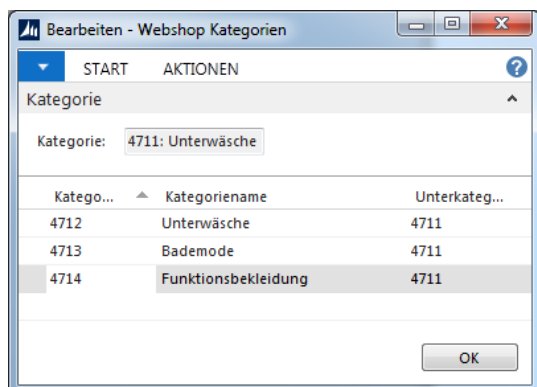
Bearbeiten - Webshop Kategorien

START AKTIONEN

Kategorie

Kategorie: 4711: Unterwäsche

| Katego... | Kategoriename | Unterkateg... |
|---|---|---|
| 4712 | Unterwäsche | 4711 |
| 4713 | Bademode | 4711 |
| 4714 | Funktionsbekleidung | 4711 |

OK